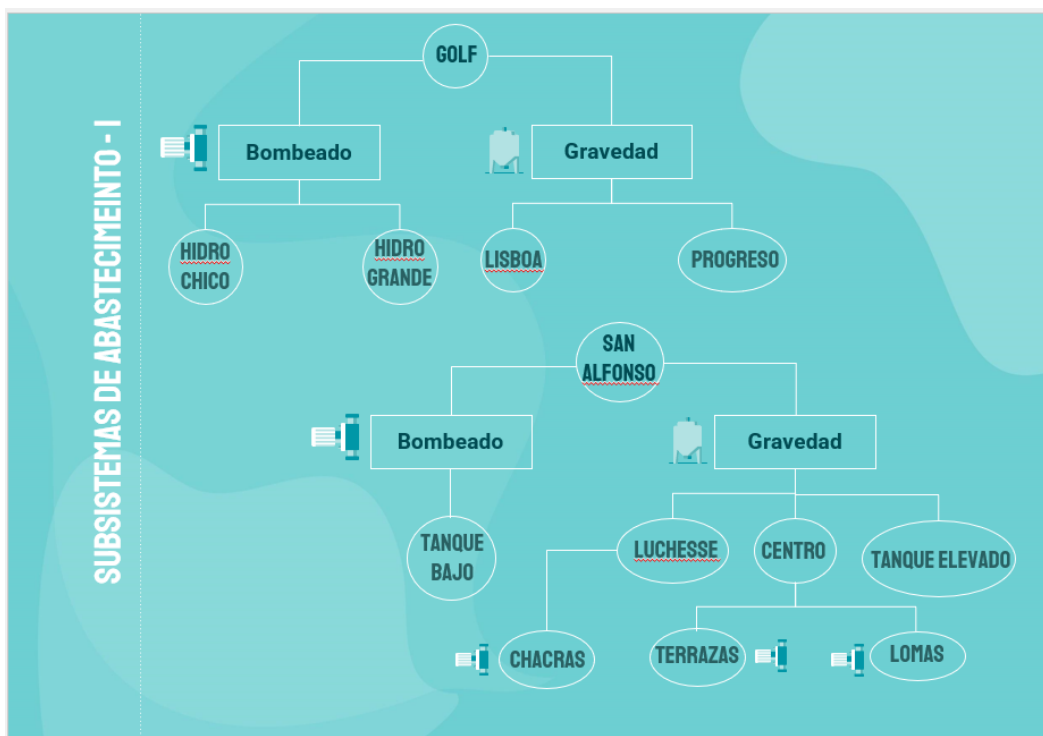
SUBSISTEMAS DE ABASTECIMEINTO - I

GOLF

Bombeado

Gravedad

HIDRO CHICO

HIDRO GRANDE

LISBOA

PROGRESO

SAN ALFONSO

Bombeado

Gravedad

TANQUE BAJO

LUCHESSE

CENTRO

TANQUE ELEVADO

CHACRAS

TERRAZAS

LOMAS